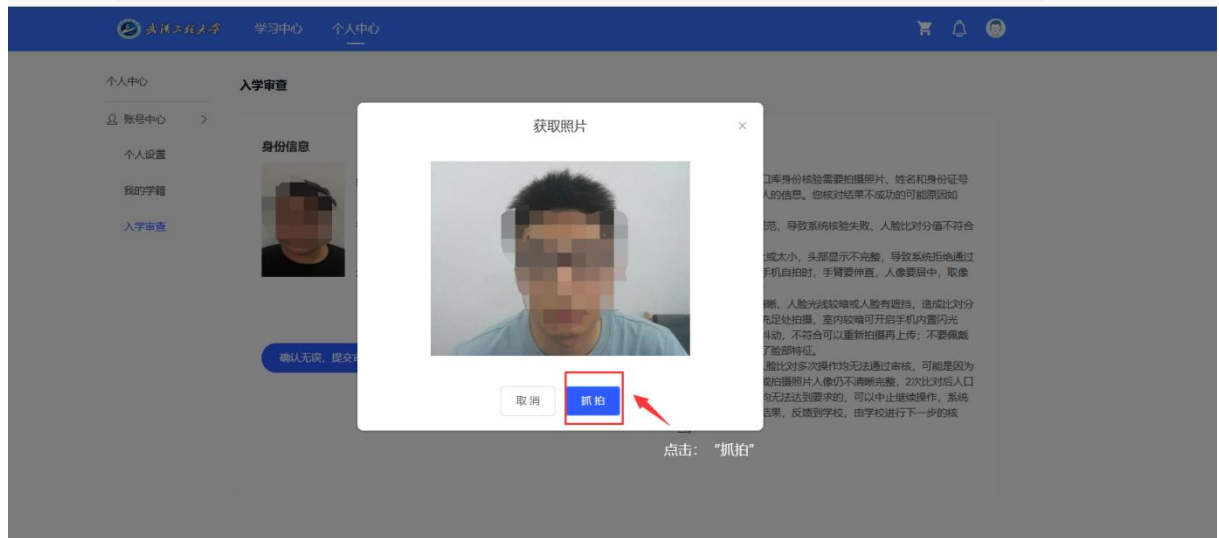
武汉工程大学 学习中心 个人中心

个人中心

入学审查

账号中心

个人设置

我的学籍

入学审查

身份信息

确认无误，提交

获取照片

×

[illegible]口库身份核验需要拍摄照片，姓名和身份证号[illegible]人的信息。您核对结果不成功的可能原因如

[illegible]范，导致系统核验失败、人脸比对分值不符合

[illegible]或太小，头部显示不完整，导致系统拒绝通过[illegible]手机自拍时，手臂要伸直，人像要居中，取像

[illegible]晰，人脸光线较暗或人脸有遮挡，造成比对分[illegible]充足处拍摄，室内较暗可开启手机内置闪光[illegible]抖动，不符合可以重新拍摄再上传；不要佩戴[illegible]了脸部特征。

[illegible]脸比对多次操作均无法通过审核，可能是因为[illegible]或拍摄照片人像仍不清晰完整，2次比对后人口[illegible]均无法达到要求的，可以中止继续操作，系统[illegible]结果，反馈到学校，由学校进行下一步的核

取消 抓拍

点击："抓拍"